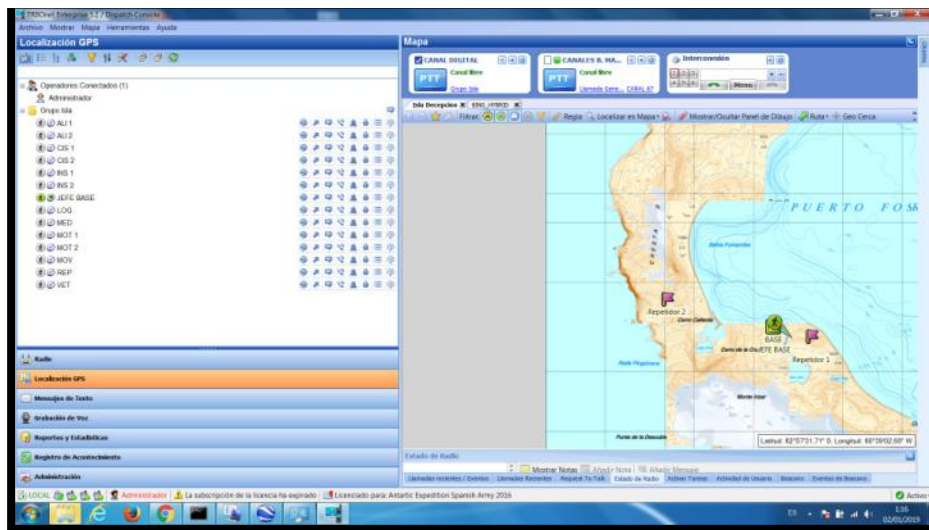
DIMOnet Enterprise 5.1 / Dispatch Console

Archivo Mostrar Mapa Herramientas Ayuda

Localización GPS

Operadores Conectados (1)
Administrador
Grupo Isla
ALI 1
ALI 2
CIS 1
CIS 2
INS 1
INS 2
JEFE BASE
LOG
MED
MOT 1
MOT 2
MOV
REP
VET

Radio
Localización GPS
Mensajes de Texto
Grabación de Voz
Reportes y Estadísticas
Registro de Acontecimiento
Administración

Mapa

CANAL DIGITAL
PTT
Canal libre
Grupo Isla

CANALES B. MA...
PTT
Canal libre
Llamada Gene... CANAL 67

Interconexión
Menu

Isla Decepcion
Filtrar
Regla
Localizar en Mapa
Mostrar/Ocultar Panel de Dibujo
Ruta
Geo Cerca

PUERTO FOS
Bahía Fumarolas
Repetidor 2
Cerro Caliente
BASE
JEFE BASE
Cerro de la Cruz
Repetidor 1
Monte Irízar
Playa Pingüinera
Punta de la Descubie

Latitud: 62°57'31.71" S; Longitud: 60°39'02.68" W

Estado de Radio
Mostrar Notas
Añadir Nota
Añadir Mensaje

Llamadas recientes / Eventos
Llamadas Recientes
Request To Talk
Estado de Radio
Activar Tareas
Actividad de Usuario
Beacons
Eventos de Beacons

LOCAL
Administrador
La subscripción de la licencia ha expirado
Licenciado para: Antartic Expedition Spanish Army 2016
Activo

ES
1:16
02/01/2019